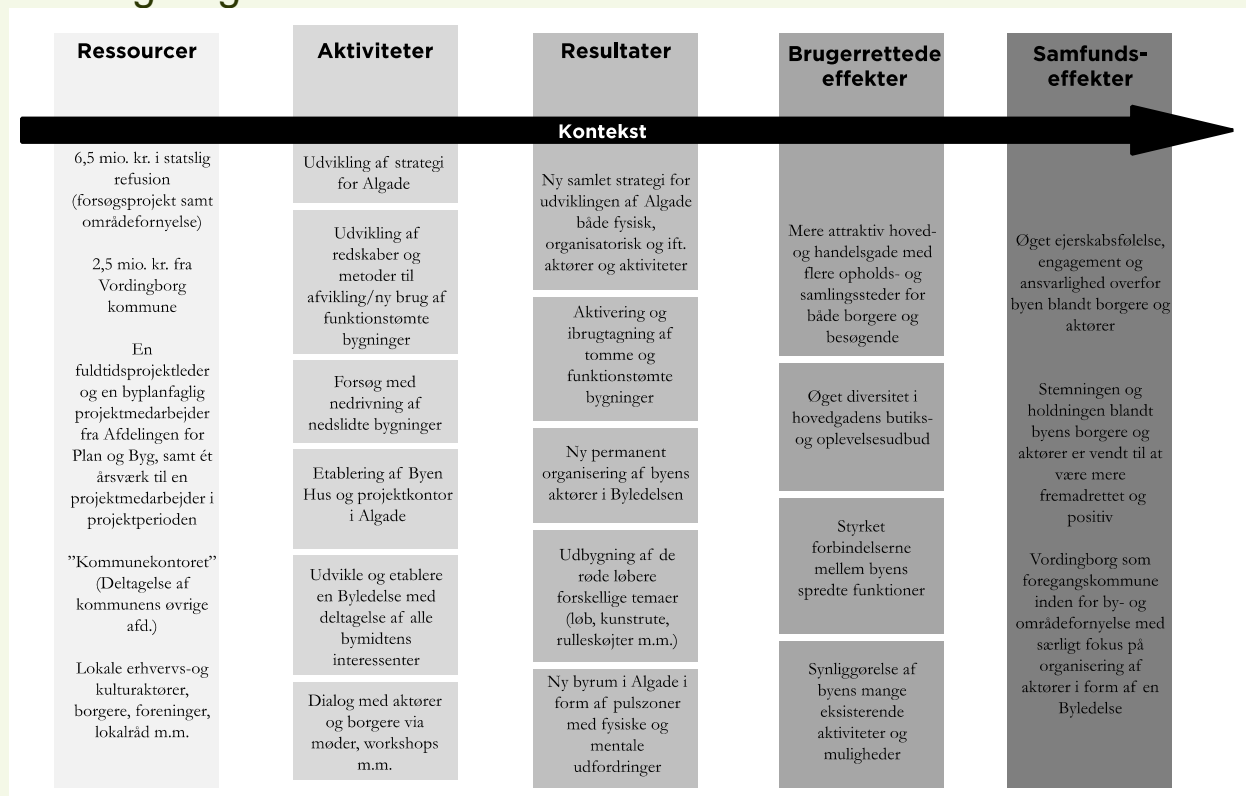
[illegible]

Ressourcer

Aktiviteter

Resultater

Brugerrettede effekter

Samfunds-effekter

Kontekst

6,5 mio. kr. i statslig refusion (forsøgsprojekt samt områdefornyelse)

2,5 mio. kr. fra Vordingborg kommune

En fuldtidsprojektleder og en byplanfaglig projektmedarbejder fra Afdelingen for Plan og Byg, samt ét årsværk til en projektmedarbejder i projektperioden

"Kommunekontoret" (Deltagelse af kommunens øvrige afd.)

Lokale erhvervs-og kulturaktører, borgere, foreninger, lokalråd m.m.

Udvikling af strategi for Algade

Udvikling af redskaber og metoder til afvikling/ny brug af funktionstømte bygninger

Forsøg med nedrivning af nedslidte bygninger

Etablering af Byen Hus og projektkontor i Algade

Udvikle og etablere en Byledelse med deltagelse af alle bymidtens interessenter

Dialog med aktører og borgere via møder, workshops m.m.

Ny samlet strategi for udviklingen af Algade både fysisk, organisatorisk og ift. aktører og aktiviteter

Aktivering og ibrugtagning af tomme og funktionstømte bygninger

Ny permanent organisering af byens aktører i Byledelsen

Udbygning af de røde løbere forskellige temaer (løb, kunstrute, rulleskøjter m.m.)

Ny byrum i Algade i form af pulszoner med fysiske og mentale udfordringer

Mere attraktiv hoved- og handelsgade med flere opholds- og samlingssteder for både borgere og besøgende

Øget diversitet i hovedgadens butiks- og oplevelsesudbud

Styrket forbindelserne mellem byens spredte funktioner

Synliggørelse af byens mange eksisterende aktiviteter og muligheder

Øget ejerskabsfølelse, engagement og ansvarlighed overfor byen blandt borgere og aktører

Stemningen og holdningen blandt byens borgere og aktører er vendt til at være mere fremadrettet og positiv

Vordingborg som foregangskommune inden for by- og områdefornyelse med særligt fokus på organisering af aktører i form af en Byledelse